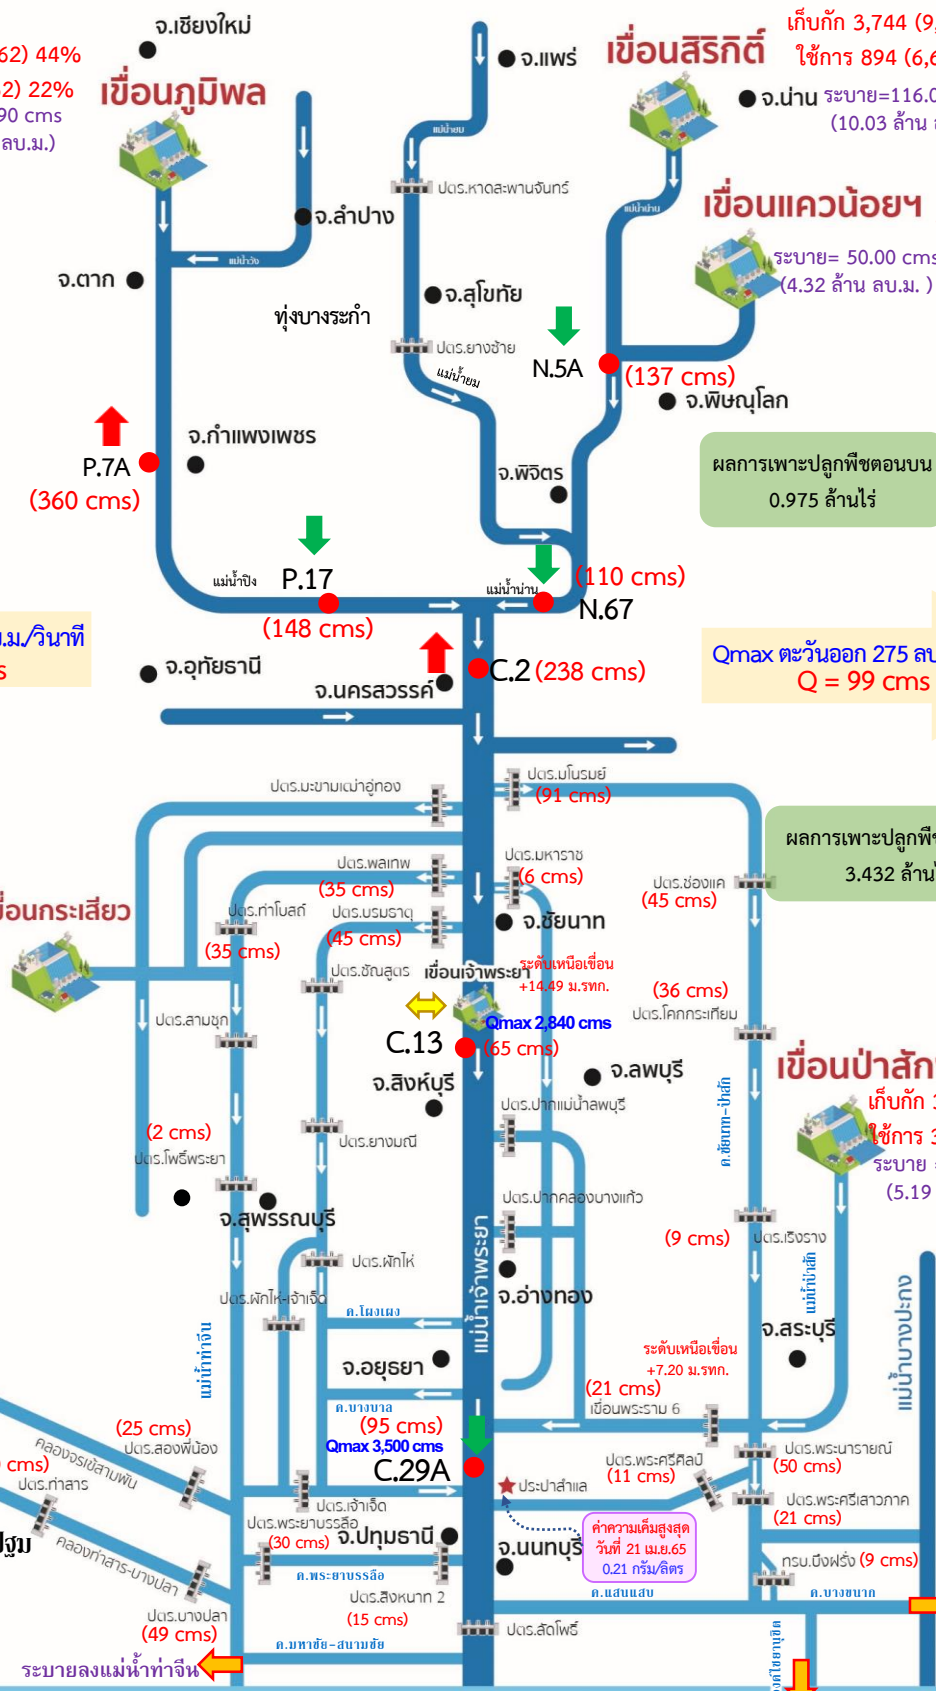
จ.เชียงใหม่
62) 44%
2) 22%
90 cms
ลบ.ม.)
เขื่อนภูมิพล
จ.แพร่
เขื่อนสิริกิติ์
เก็บกัก 3,744 (9,
ใช้การ 894 (6,
จ.น่าน ระบาย=116.0
(10.03 ล้าน
แม่น้ำยม
ปตร.หาดสะพานจันทร์
จ.ลำปาง
แม่น้ำน่าน
เขื่อนแควน้อยฯ
ระบาย= 50.00 cms
(4.32 ล้าน ลบ.ม. )
แม่น้ำวัง
จ.ตาก
จ.สุโขทัย
ทุ่งบางระกำ
ปตร.ยางซ้าย
N.5A
แม่น้ำยม
(137 cms)
จ.พิษณุโลก
P.7A
(360 cms)
จ.กำแพงเพชร
จ.พิจิตร
ผลการเพาะปลูกพืชตอนบน
0.975 ล้านไร่
แม่น้ำปิง
P.17
แม่น้ำน่าน
(110 cms)
N.67
(148 cms)
.ม./วินาที
s
จ.อุทัยธานี
จ.นครสวรรค์
C.2 (238 cms)
Qmax ตะวันออก 275 ลบ
Q = 99 cms
ปตร.มะขามเฒ่าอู่ทอง
ปตร.มโนรมย์
(91 cms)
ผลการเพาะปลูกพืช
3.432 ล้าน
ปตร.พลเทพ
ปตร.มหาราช
(6 cms)
ปตร.ช่องแค
(45 cms)
(35 cms)
ปตร.ท่าโบสถ์
ปตร.บรมธาตุ
จ.ชัยนาท
ื่อนกระเสียว
(35 cms)
(45 cms)
ปตร.ธัญสูตร
เขื่อนเจ้าพระยา
ระดับเหนือเขื่อน
+14.49 ม.รทก.
(36 cms)
ปตร.โคกกระเทียม
ปตร.สามชุก
C.13
Qmax 2,840 cms
(65 cms)
จ.ลพบุรี
เขื่อนป่าสัก
จ.สิงห์บุรี
ปตร.ปากแม่น้ำลพบุรี
เก็บกัก
ใช้การ
ระบาย
(5.19
ค.ชัยนาท-ป่าสัก
(2 cms)
ปตร.ยางมณี
ปตร.โพธิ์พระยา
จ.สุพรรณบุรี
ปตร.ปากคลองบางแก้ว
(9 cms)
ปตร.เริงราง
ปตร.ผักไห่
แม่น้ำเจ้าพระยา
แม่น้ำป่าสัก
ปตร.ผักไห่-เจ้าเจ็ด
จ.อ่างทอง
แม่น้ำบางปะกง
แม่น้ำท่าจีน
ค.โผงเผง
จ.สระบุรี
จ.อยุธยา
ระดับเหนือเขื่อน
+7.20 ม.รทก.
ค.บางบาล
(21 cms)
เขื่อนพระราม 6
(25 cms)
(95 cms)
ปตร.สองพี่น้อง
Qmax 3,500 cms
คลองจรเข้สามพัน
C.29A
ปตร.พระศรีศิลป์
(11 cms)
ปตร.พระนารายณ์
(50 cms)
cms)
ปตร.ท่าสาร
ประปาสำแล
ปตร.เจ้าเจ็ด
ปตร.พระศรีเสาวภาค
(21 cms)
ฐม
ปตร.พระยาบรรลือ
ค่าความเค็มสูงสุด
วันที่ 21 เม.ย.65
0.21 กรัม/ลิตร
คลองท่าสาร-บางปลา
(30 cms)
จ.ปทุมธานี
จ.นนทบุรี
กรม.บึงฝรั่ง (9 cms)
ค.พระยาบรรลือ
ปตร.สิงหนาท 2
ค.แสนแสบ
ค.บางขนาก
ปตร.บางปลา
(15 cms)
(49 cms)
ปตร.สัตโพธิ์
ค.มหาชัย-สนามชัย
ระบายลงแม่น้ำท่าจีน